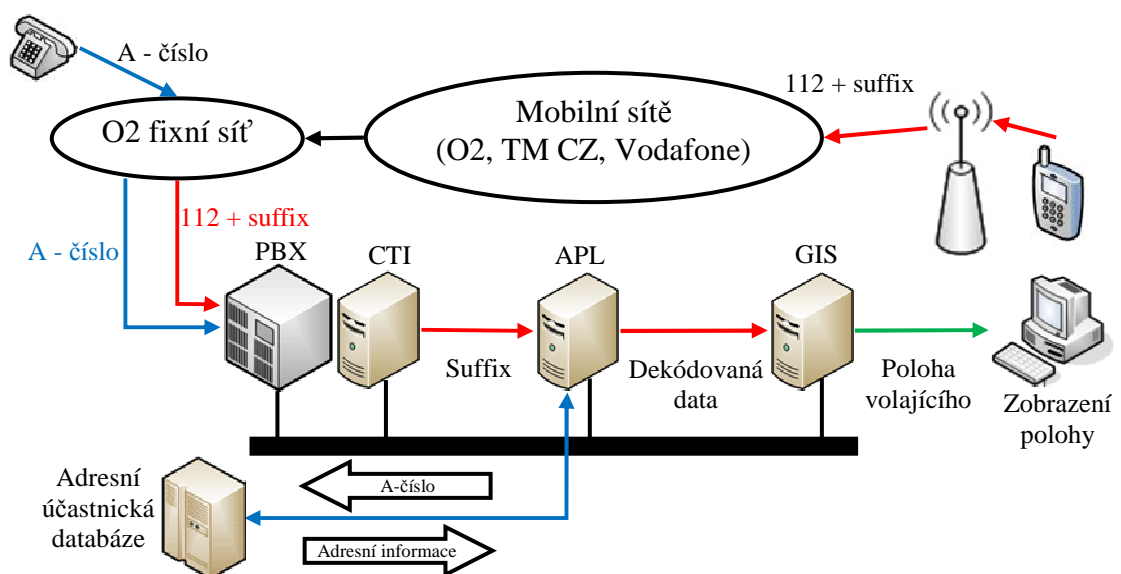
A - číslo

112 + suffix

Mobilní sítě (O2, TM CZ, Vodafone)

O2 fixní síť

112 + suffix

A - číslo

PBX

CTI

APL

GIS

Suffix

Dekódovaná data

Poloha volajícího

Zobrazení polohy

Adresní účastnická databáze

A-číslo

Adresní informace